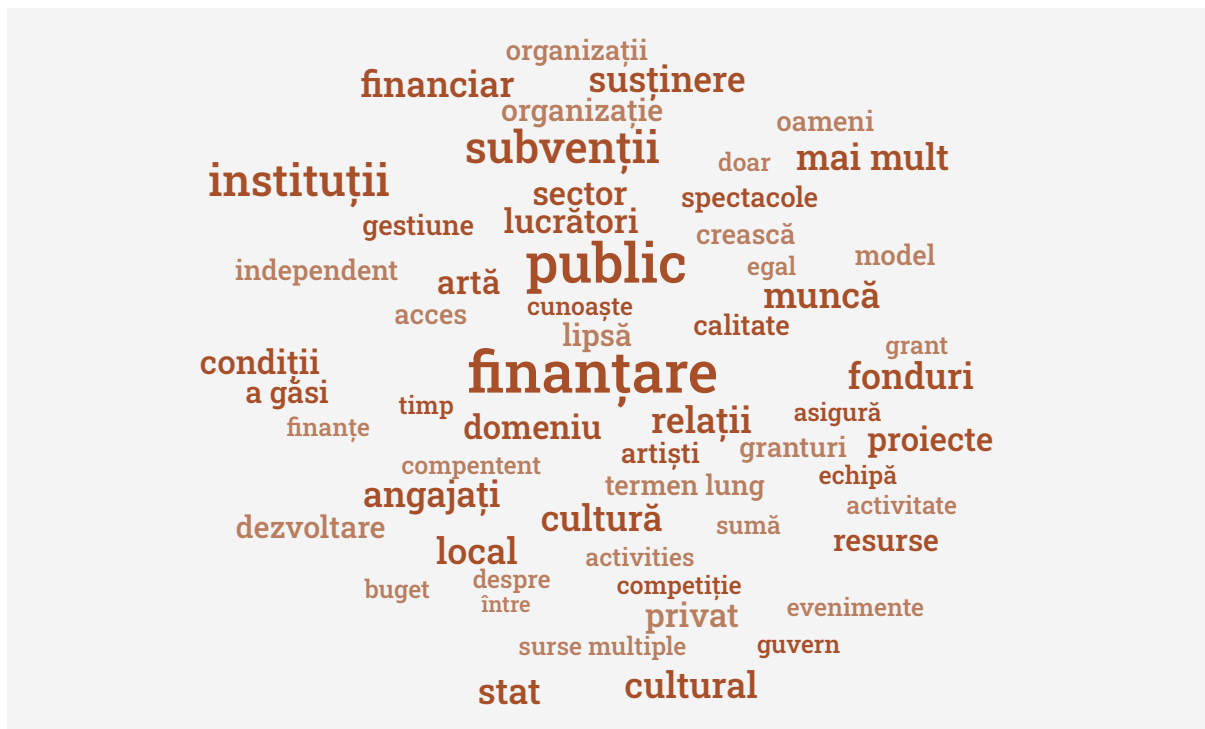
organizații
financiar susținere
organizație
oameni
subvenții
instituții
doar mai mult
sector
spectacole
gestiune lucrători
crească
public
independent
egal model
artă
muncă
cunoaște
acces
calitate
lipsă
grant
condiții
finanțare
fonduri
a găsi
timp
asigură
finanțe
relații
domeniu
proiecte
granturi
artiști
compentent
echipă
termen lung
angajați
activitate
dezvoltare
cultură
sumă
resurse
local
activities
despre
buget
competiție
între
privat
evenimente
surse multiple
guvern
stat
cultural